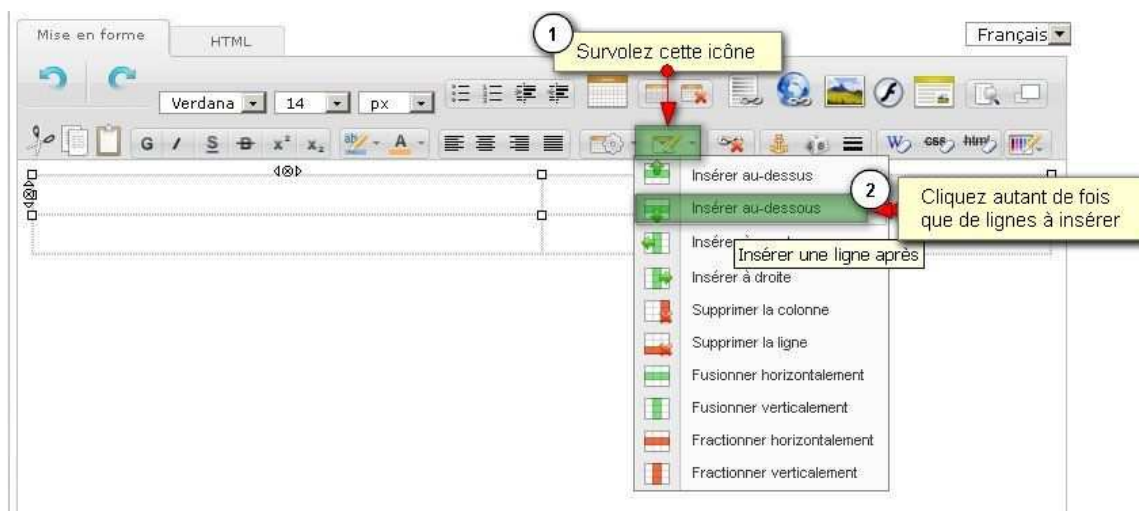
Mise en forme

HTML

1

Survolez cette icône

Français

Verdana

14

px

G / S B x² x₂ A

Insérer au-dessus

2

Cliquez autant de fois que de lignes à insérer

Insérer au-dessous

Insére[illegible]

Insérer une ligne après

Insérer à droite

Supprimer la colonne

Supprimer la ligne

Fusionner horizontalement

Fusionner verticalement

Fractionner horizontalement

Fractionner verticalement